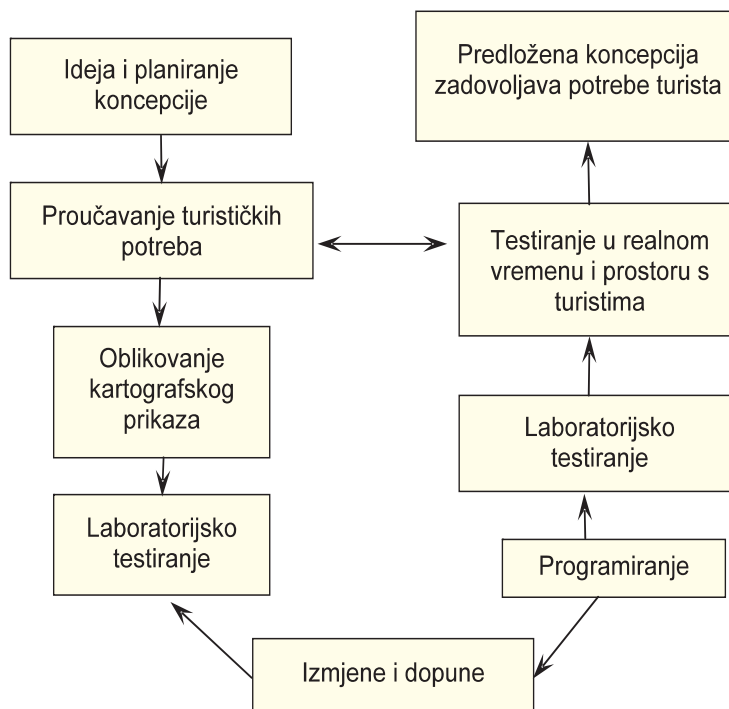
Ideja i planiranje koncepcije

Proučavanje turističkih potreba

Oblikovanje kartografskog prikaza

Laboratorijsko testiranje

Izmjene i dopune

Programiranje

Laboratorijsko testiranje

Testiranje u realnom vremenu i prostoru s turistima

Predložena koncepcija zadovoljava potrebe turista